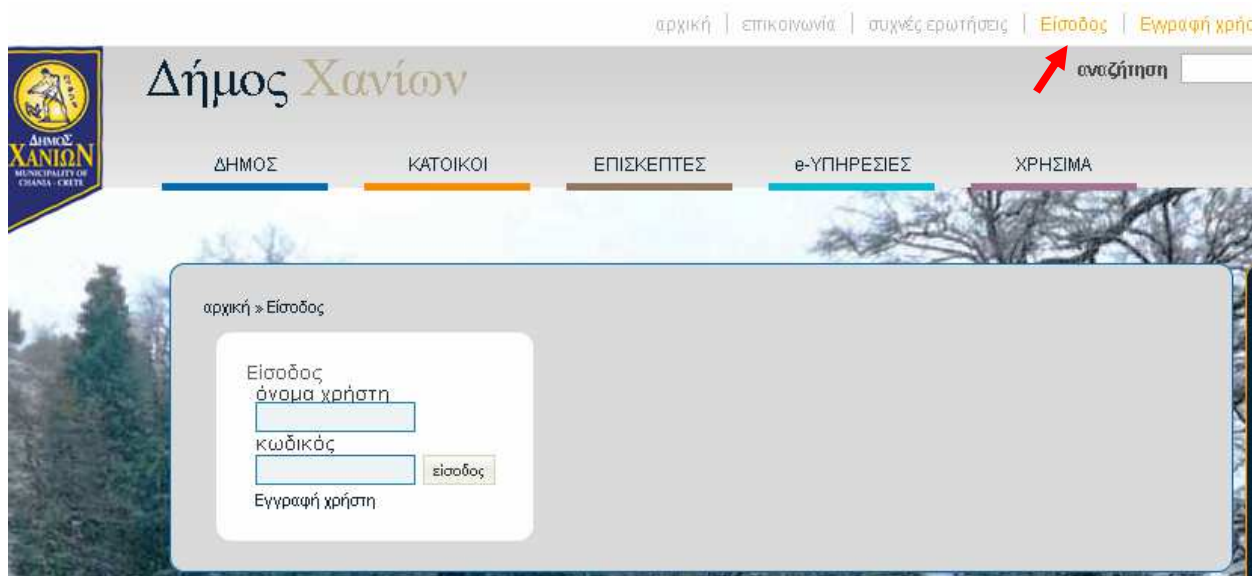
αρχική | επικοινωνία | συχνές ερωτήσεις | Είσοδος | Εγγραφή χρήσ

ΔΗΜΟΣ ΧΑΝΙΩΝ MUNICIPALITY OF CHANIA · CRETE

Δήμος Χανίων

αναζήτηση

ΔΗΜΟΣ
ΚΑΤΟΙΚΟΙ
ΕΠΙΣΚΕΠΤΕΣ
e-ΥΠΗΡΕΣΙΕΣ
ΧΡΗΣΙΜΑ

αρχική » Είσοδος

Είσοδος
όνομα χρήστη
κωδικός
είσοδος
Εγγραφή χρήστη